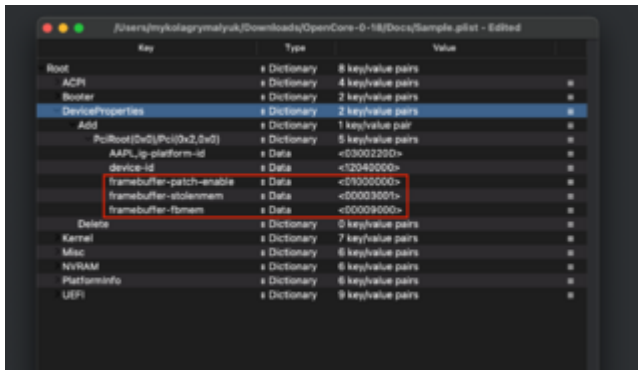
/Users/mykolagrymalyuk/Downloads/OpenCore-0-18/Docs/Sample.plist - Edited

| Key | Type | Value |
|---|---|---|
| Root | Dictionary | 8 key/value pairs |
| ACPI | Dictionary | 4 key/value pairs |
| Booter | Dictionary | 2 key/value pairs |
| DeviceProperties | Dictionary | 2 key/value pairs |
| Add | Dictionary | 1 key/value pair |
| PciRoot(0x0)/Pci(0x2,0x0) | Dictionary | 5 key/value pairs |
| AAPL,ig-platform-id | Data | <03002200> |
| device-id | Data | <12040000> |
| framebuffer-patch-enable | Data | <01000000> |
| framebuffer-stolenmem | Data | <00003001> |
| framebuffer-fbmem | Data | <00009000> |
| Delete | Dictionary | 0 key/value pairs |
| Kernel | Dictionary | 7 key/value pairs |
| Misc | Dictionary | 6 key/value pairs |
| NVRAM | Dictionary | 6 key/value pairs |
| PlatformInfo | Dictionary | 6 key/value pairs |
| UEFI | Dictionary | 9 key/value pairs |